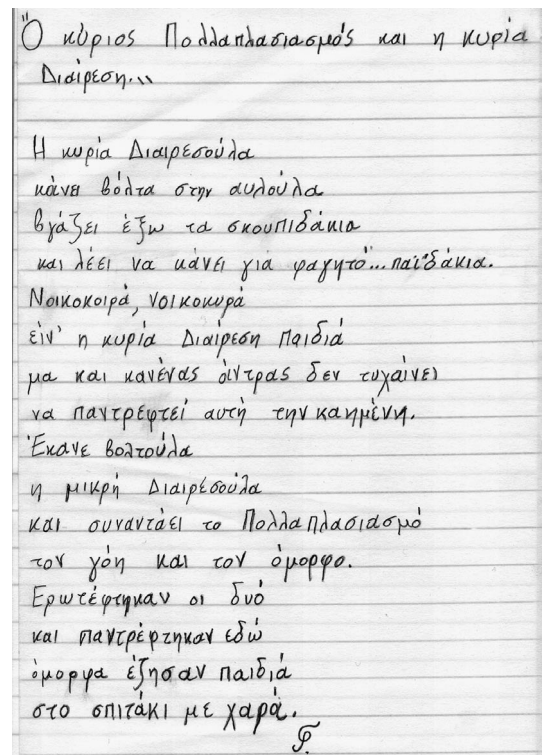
Ο κύριος Πολλαπλασιασμός και η κυρία Διαίρεση...

Η κυρία Διαιρεσούλα
κάνει βόλτα στην αυλούλα
βγάζει έξω τα σκουπιδάκια
και λέει να κάνει για φαγητό... παιδάκια.
Νοικοκοιρά, νοικοκυρά
είν' η κυρία Διαίρεση παιδιά
μα και κανένας άντρας δεν τυχαίνει
να παντρευτεί αυτή την καημένη.
Έκανε βολτούλα
η μικρή Διαιρεσούλα
και συναντάει το Πολλαπλασιασμό
τον γόη και τον όμορφο.
Ερωτέφτηκαν οι δυό
και παντρέφτηκαν εδώ
όμορφα έζησαν παιδιά
στο σπιτάκι με χαρά.
Φ.